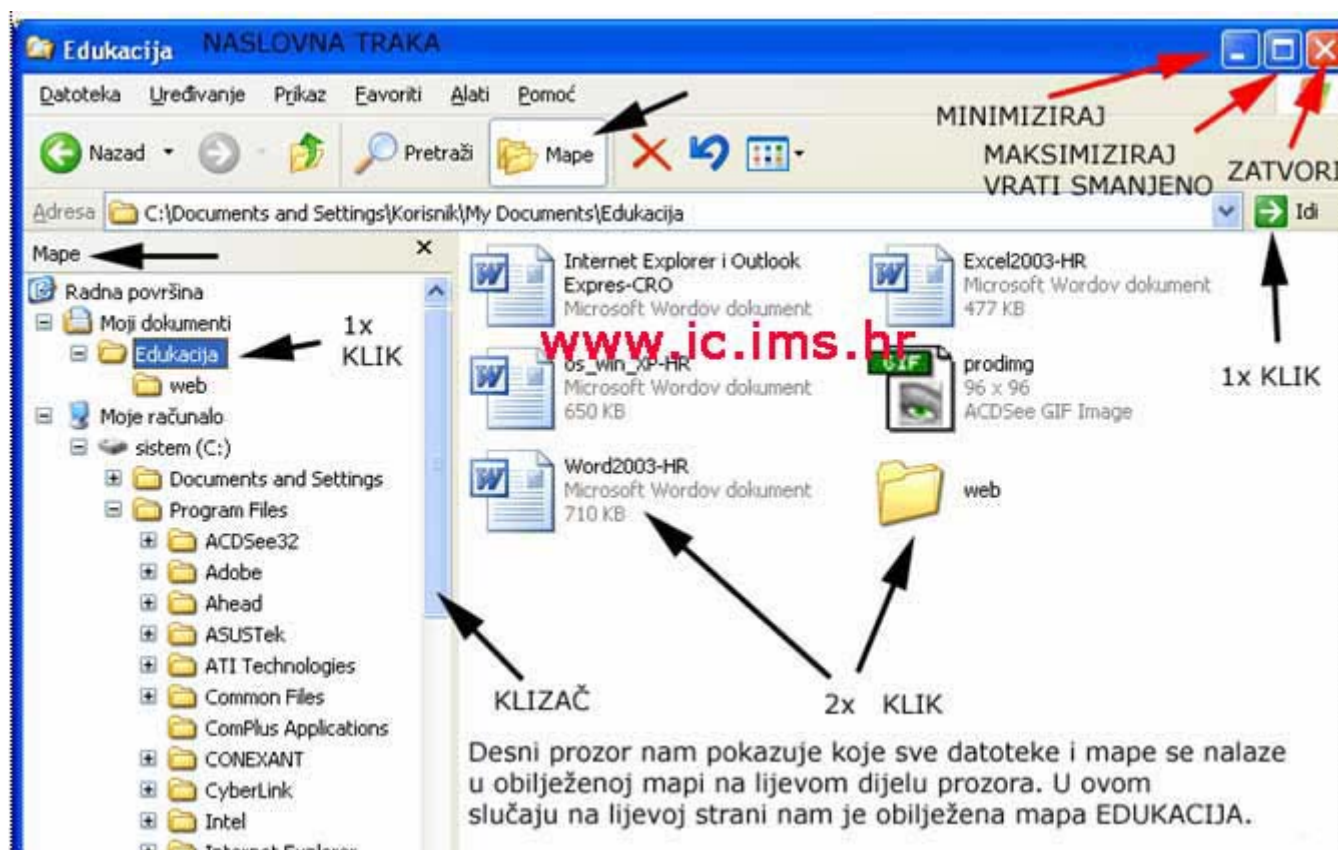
Edukacija NASLOVNA TRAKA

Datoteka Uređivanje Prikaz Favoriti Alati Pomoć

MINIMIZIRAJ

Nazad Pretraži Mape

MAKSIMIZIRAJ
VRATI SMANJENO

ZATVORI

Adresa C:\Documents and Settings\Korisnik\My Documents\Edukacija

Idi

Mape

Radna površina
Moji dokumenti
Edukacija
web
Moje računalo
sistem (C:)
Documents and Settings
Program Files
ACDSee32
Adobe
Ahead
ASUSTek
ATI Technologies
Common Files
ComPlus Applications
CONEXANT
CyberLink
Intel
Internet Explorer

1x KLIK

Internet Explorer i Outlook Expres-CRO
Microsoft Wordov dokument
Excel2003-HR
Microsoft Wordov dokument
477 KB

www.ic.ims.hr

os_win_XP-HR
Microsoft Wordov dokument
650 KB
prodimg
96 x 96
ACDSee GIF Image

1x KLIK

Word2003-HR
Microsoft Wordov dokument
710 KB
web

KLIZAČ

2x KLIK

Desni prozor nam pokazuje koje sve datoteke i mape se nalaze u obilježenoj mapi na lijevom dijelu prozora. U ovom slučaju na lijevoj strani nam je obilježena mapa EDUKACIJA.